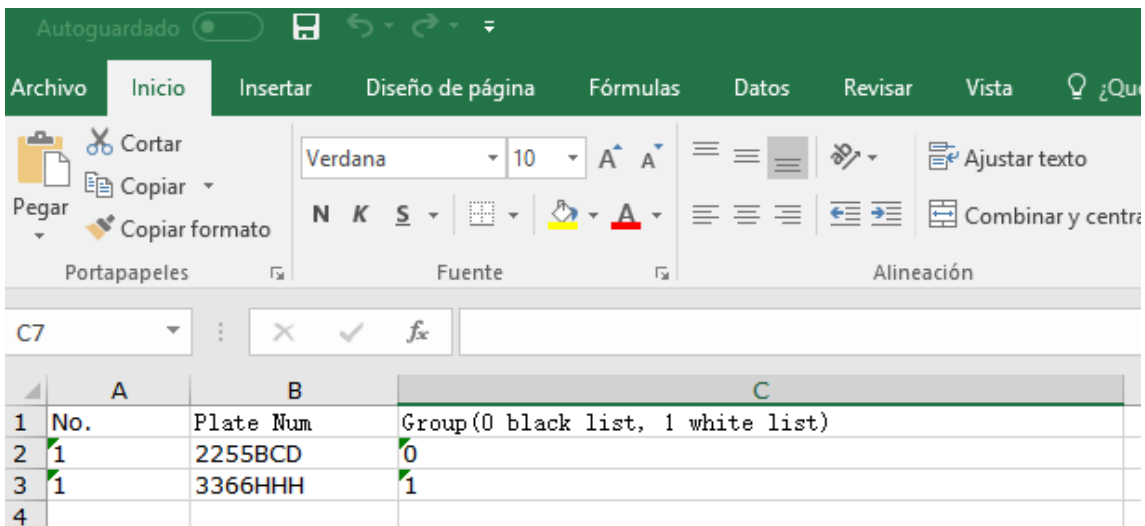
Autoguardado

Archivo Inicio Insertar Diseño de página Fórmulas Datos Revisar Vista ¿Qu

Cortar
Copiar
Pegar
Copiar formato
Portapapeles

Verdana 10 A A
N K S
Fuente

Ajustar texto
Combinar y centra
Alineación

C7 $f_x$

| | A | B | C |
|---|---|---|---|
| 1 | No. | Plate Num | Group(0 black list, 1 white list) |
| 2 | 1 | 2255BCD | 0 |
| 3 | 1 | 3366HHH | 1 |
| 4 | | | |